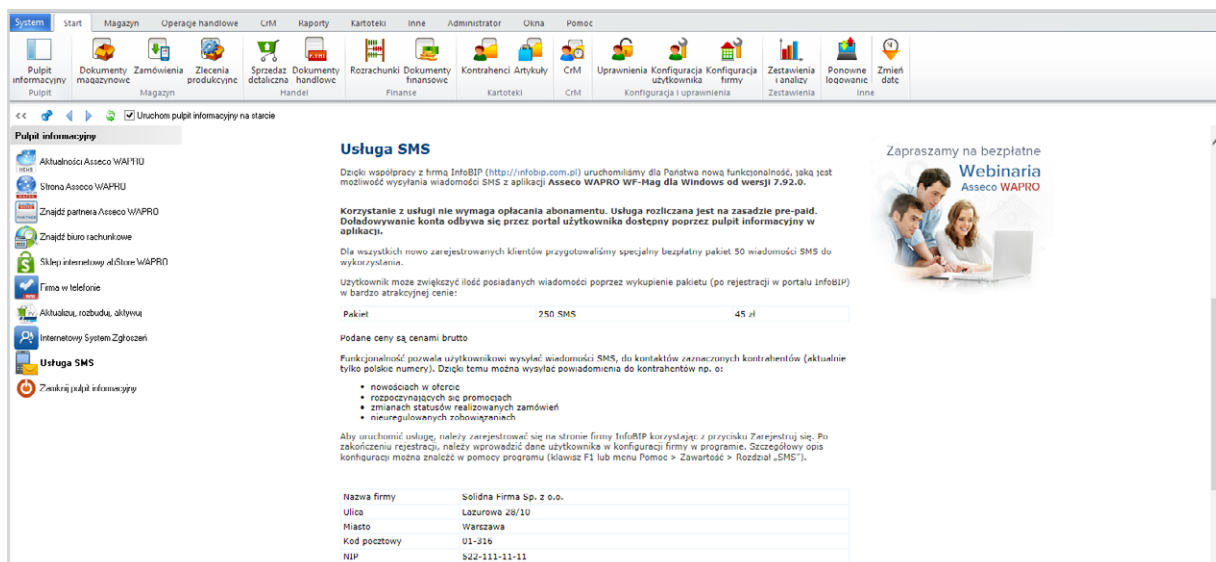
System | Start | Magazyn | Operacje handlowe | CrM | Raporty | Kartoteki | Inne | Administrator | Okna | Pomoc

Pulpit informacyjny
Pulpit
Dokumenty magazynowe | Zamówienia | Zlecenia produkcyjne
Magazyn
Sprzedaż detaliczna | Dokumenty handlowe
Handel
Rozrachunki | Dokumenty finansowe
Finanse
Kontrahenci | Artykuły
Kartoteki
CrM
CrM
Uprawnienia | Konfiguracja użytkownika | Konfiguracja firmy
Konfiguracja i uprawnienia
Zestawienia i analizy
Zestawienia
Ponowne logowanie | Zmień datę
Inne

<< | Uruchom pulpit informacyjny na starcie

Pulpit informacyjny
Aktualności Asseco WAPRO
Strona Asseco WAPRO
Znajdź partnera Asseco WAPRO
Znajdź biuro rachunkowe
Sklep internetowy allStore WAPRO
Firma w telefonie
Aktualizuj, rozbuduj, aktywuj
Internetowy System Zgłoszeń
Usługa SMS
Zamknij pulpit informacyjny

Usługa SMS

Dzięki współpracy z firmą InfoBIP (http://infobip.com.pl) uruchomiliśmy dla Państwa nową funkcjonalność, jaką jest możliwość wysyłania wiadomości SMS z aplikacji Asseco WAPRO WF-Mag dla Windows od wersji 7.92.0.

Korzystanie z usługi nie wymaga opłacania abonamentu. Usługa rozliczana jest na zasadzie pre-paid. Doładowywanie konta odbywa się przez portal użytkownika dostępny poprzez pulpit informacyjny w aplikacji.

Dla wszystkich nowo zarejestrowanych klientów przygotowaliśmy specjalny bezpłatny pakiet 50 wiadomości SMS do wykorzystania.

Użytkownik może zwiększyć ilość posiadanych wiadomości poprzez wykupienie pakietu (po rejestracji w portalu InfoBIP) w bardzo atrakcyjnej cenie:

| Pakiet | 250 SMS | 45 zł |
|---|---|---|

Podane ceny są cenami brutto

Funkcjonalność pozwala użytkownikowi wysyłać wiadomości SMS, do kontaktów zaznaczonych kontrahentów (aktualnie tylko polskie numery). Dzięki temu można wysyłać powiadomienia do kontrahentów np. o:

- nowościach w ofercie
- rozpoczynających się promocjach
- zmianach statusów realizowanych zamówień
- nieuregulowanych zobowiązaniach

Aby uruchomić usługę, należy zarejestrować się na stronie firmy InfoBIP korzystając z przycisku Zarejestruj się. Po zakończeniu rejestracji, należy wprowadzić dane użytkownika w konfiguracji firmy w programie. Szczegółowy opis konfiguracji można znaleźć w pomocy programu (klawisz F1 lub menu Pomoc > Zawartość > Rozdział „SMS”).

| Nazwa firmy | Solidna Firma Sp. z o.o. |
|---|---|
| Ulica | Lazurowa 28/10 |
| Miasto | Warszawa |
| Kod pocztowy | 01-316 |
| NIP | 522-111-11-11 |

Zapraszamy na bezpłatne
Webinaria
Asseco WAPRO